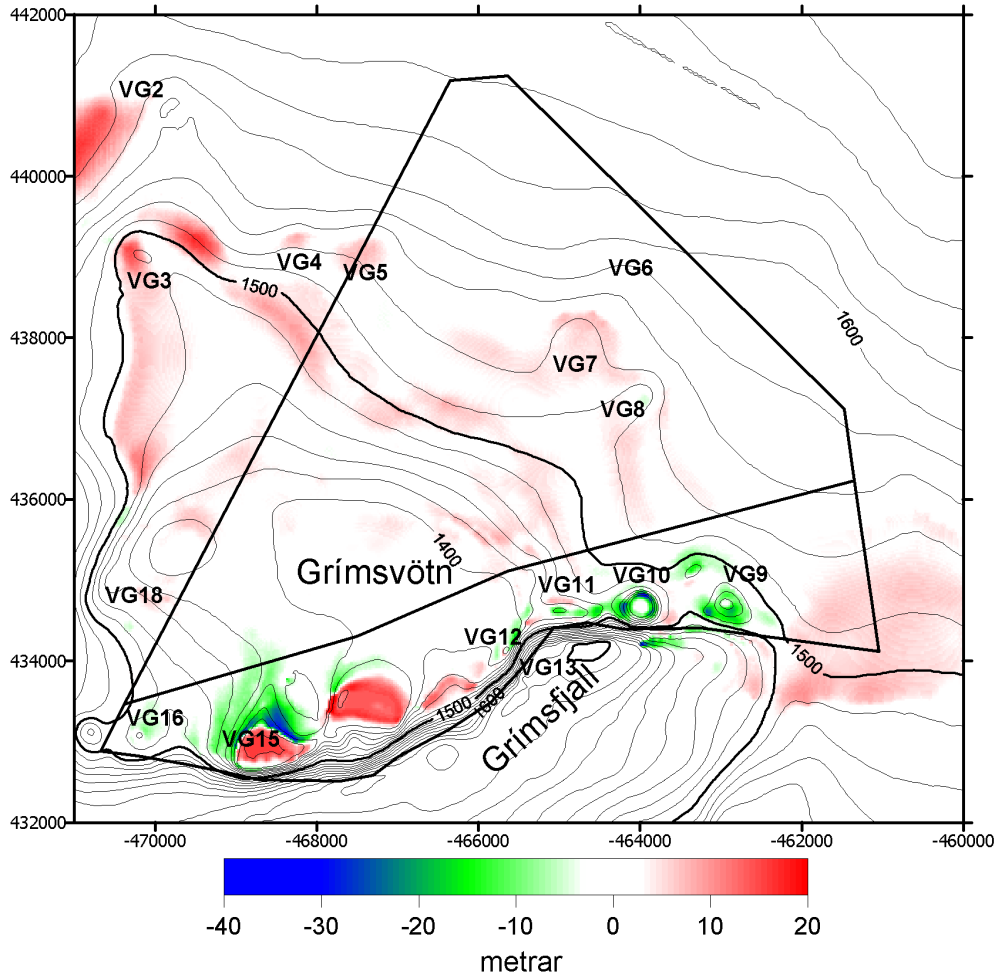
442000
440000
438000
436000
434000
432000

VG2
VG3
VG4
VG5
VG6
VG7
VG8
VG9
VG10
VG11
VG12
VG13
VG15
VG16
VG18
1500
1600
1400
1500
1500
1600
1500
Grímsvötn
Grímsfjall

-470000
-468000
-466000
-464000
-462000
-460000

-40
-30
-20
-10
0
10
20
metrar